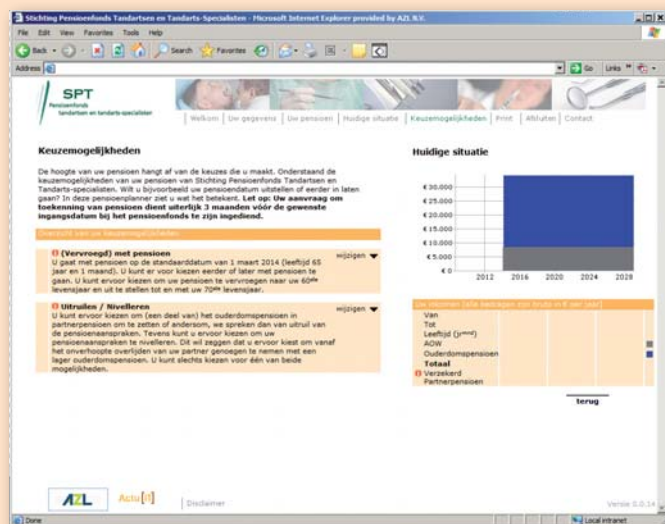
Stichting Pensioenfonds Tandartsen en Tandarts-Specialisten - Microsoft Internet Explorer provided by AZL N.V.

File Edit View Favorites Tools Help

Back Search Favorites

Address

Go Links

SPT
Pensioenfonds tandartsen en tandarts-specialisten

Welkom | Uw gegevens | Uw pensioen | Huidige situatie | Keuzemogelijkheden | Print | Afsluiten | Contact

Keuzemogelijkheden

De hoogte van uw pensioen hangt af van de keuzes die u maakt. Onderstaand de keuzemogelijkheden van uw pensioen van Stichting Pensioenfonds Tandartsen en Tandarts-specialisten. Wilt u bijvoorbeeld uw pensioendatum uitstellen of eerder in laten gaan? In deze pensioenplanner ziet u wat het betekent. Let op: Uw aanvraag om toekenning van pensioen dient uiterlijk 3 maanden vóór de gewenste ingangsdatum bij het pensioenfonds te zijn ingediend.

Overzicht van uw keuzemogelijkheden

(Vervroegd) met pensioen
U gaat met pensioen op de standaarddatum van 1 maart 2014 (leeftijd 65 jaar en 1 maand). U kunt er voor kiezen eerder of later met pensioen te gaan. U kunt ervoor kiezen om uw pensioen te vervroegen naar uw 60ste levensjaar en uit te stellen tot en met uw 70ste levensjaar.

wijzigen

Uitruilen / Nivelleren
U kunt ervoor kiezen om (een deel van) het ouderdomspensioen in partnerpensioen om te zetten of andersom, we spreken dan van uitruil van de pensioenaanspraken. Tevens kunt u ervoor kiezen om uw pensioenaanspraken te nivelleren. Dit wil zeggen dat u ervoor kiest om vanaf het onverhoopte overlijden van uw partner genoegen te nemen met een lager ouderdomspensioen. U kunt slechts kiezen voor één van beide mogelijkheden.

wijzigen

Huidige situatie

€ 30.000
€ 25.000
€ 20.000
€ 15.000
€ 10.000
€ 5.000
€ 0

2012 2016 2020 2024 2028

Uw inkomen (alle bedragen zijn bruto in € per jaar)

Van
Tot
Leeftijd (jmnd)
AOW
Ouderdomspensioen
Totaal
Verzekerd
Partnerpensioen

terug

AZL Actu[e]l | Disclaimer

Versie 0.0.14

Done

Local intranet